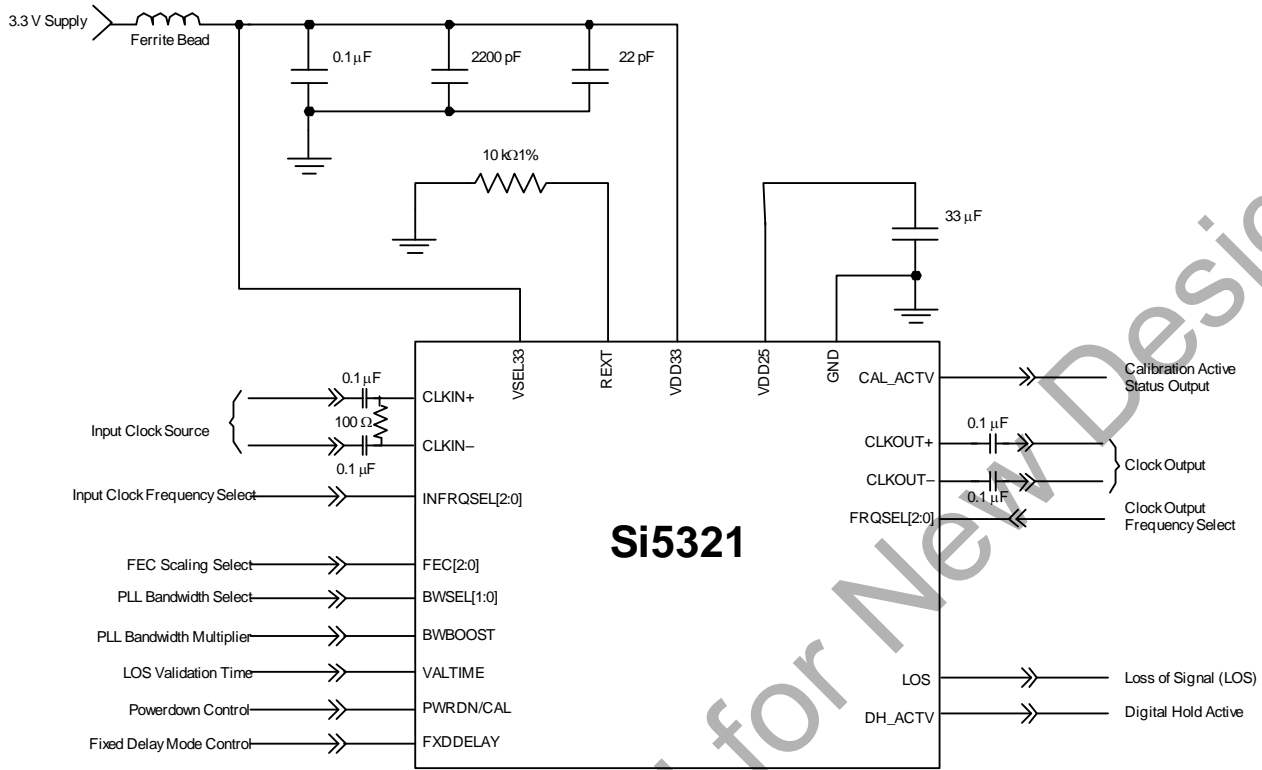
3.3 V Supply
Ferrite Bead
0.1 μF
2200 pF
22 pF
10 kΩ1%
33 μF
VSEL33
REXT
VDD33
VDD25
GND
0.1 μF
CLKIN+
Input Clock Source
100 Ω
CLKIN–
0.1 μF
Input Clock Frequency Select
INFRQSEL[2:0]
CAL_ACTV
Calibration Active Status Output
0.1 μF
CLKOUT+
Clock Output
CLKOUT–
0.1 μF
Clock Output Frequency Select
FRQSEL[2:0]
Si5321
FEC Scaling Select
FEC[2:0]
PLL Bandwidth Select
BWSEL[1:0]
PLL Bandwidth Multiplier
BWBOOST
LOS Validation Time
VALTIME
Powerdown Control
PWRDN/CAL
Fixed Delay Mode Control
FXDDELAY
LOS
Loss of Signal (LOS)
DH_ACTV
Digital Hold Active
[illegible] for New Desi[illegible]